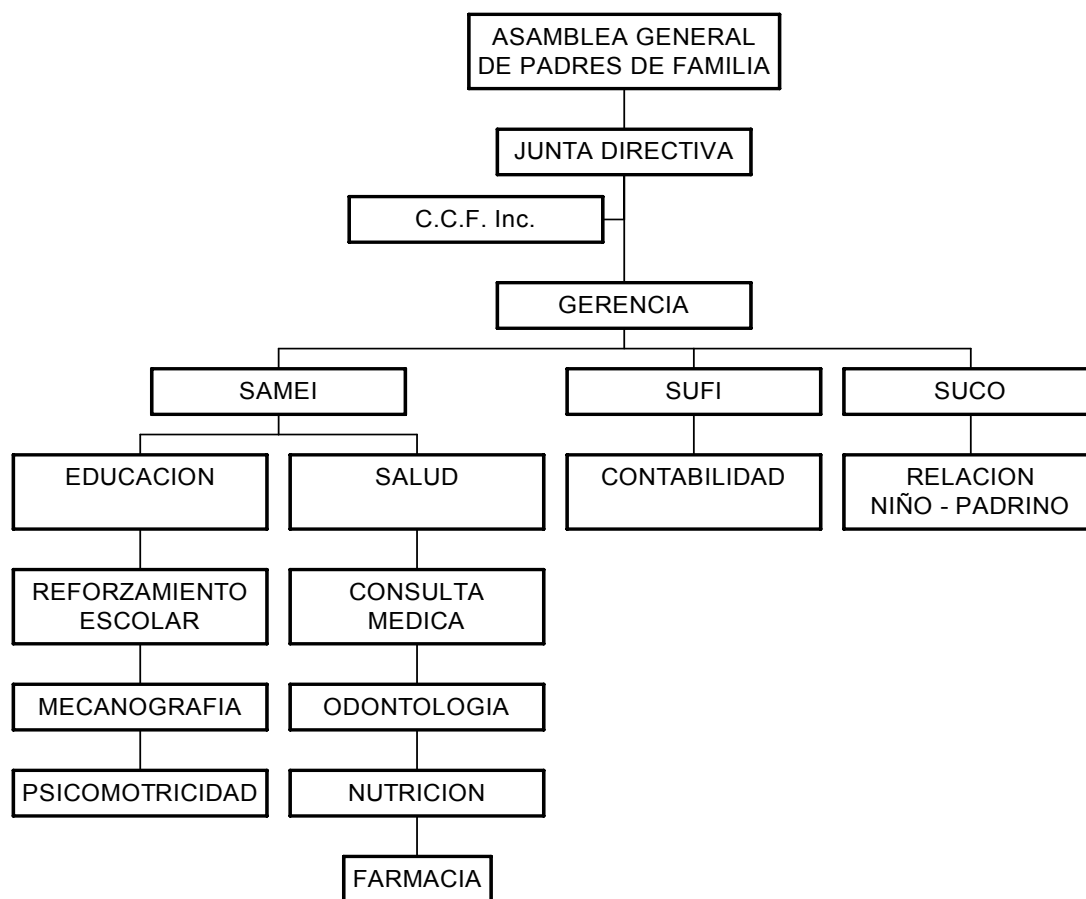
ASAMBLEA GENERAL DE PADRES DE FAMILIA

JUNTA DIRECTIVA

C.C.F. Inc.

GERENCIA

SAMEI

SUFI

SUCO

EDUCACION

SALUD

CONTABILIDAD

RELACION NIÑO - PADRINO

REFORZAMIENTO ESCOLAR

CONSULTA MEDICA

MECANOGRAFIA

ODONTOLOGIA

PSICOMOTRICIDAD

NUTRICION

FARMACIA